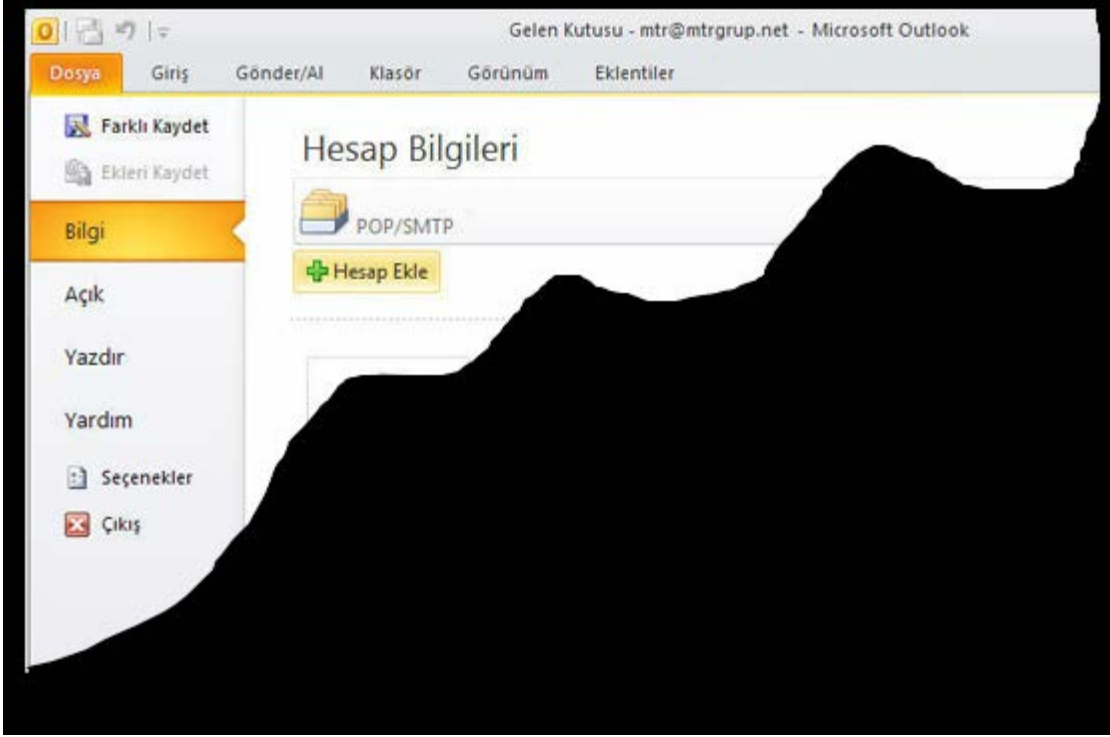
Gelen Kutusu - mtr@mtrgrup.net - Microsoft Outlook

Dosya Giriş Gönder/Al Klasör Görünüm Eklentiler

Farklı Kaydet
Ekleri Kaydet
Bilgi
Açık
Yazdır
Yardım
Seçenekler
Çıkış

Hesap Bilgileri

POP/SMTP

Hesap Ekle